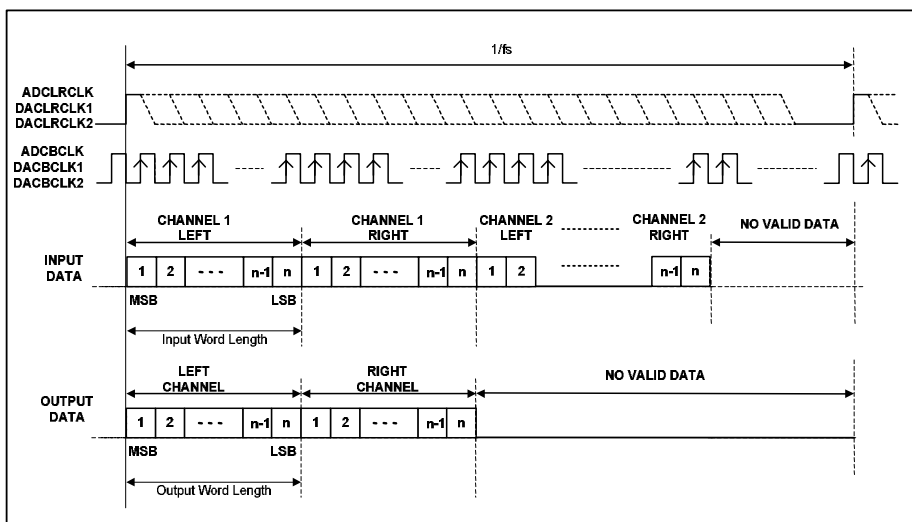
1/fs

ADCLRCLK
DACLRCLK1
DACLRCLK2

ADCBCLK
DACBCLK1
DACBCLK2

CHANNEL 1 LEFT

CHANNEL 1 RIGHT

CHANNEL 2 LEFT

CHANNEL 2 RIGHT

NO VALID DATA

INPUT DATA

1 2 - - - n-1 n 1 2 - - - n-1 n 1 2 n-1 n

MSB

LSB

Input Word Length

LEFT CHANNEL

RIGHT CHANNEL

NO VALID DATA

OUTPUT DATA

1 2 - - - n-1 n 1 2 - - - n-1 n

MSB

LSB

Output Word Length